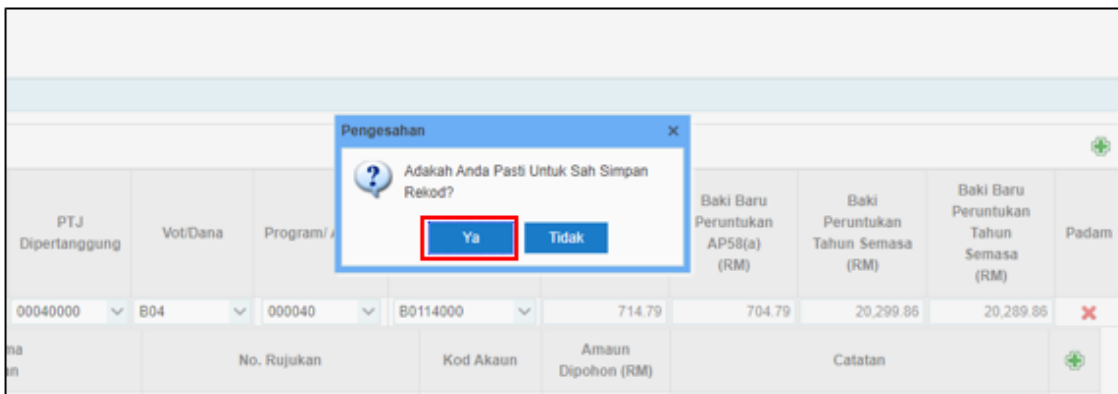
Pengesahan

Adakah Anda Pasti Untuk Sah Simpan Rekod?

Ya Tidak

| PTJ Dipertanggung | Vot/Dana | Program/ A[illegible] | | | Baki Baru Peruntukan AP58(a) (RM) | Baki Peruntukan Tahun Semasa (RM) | Baki Baru Peruntukan Tahun Semasa (RM) | Padam |
|---|---|---|---|---|---|---|---|---|
| 00040000 | B04 | 000040 | B0114000 | 714.79 | 704.79 | 20,299.86 | 20,289.86 | ✕ |

| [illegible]na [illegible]an | No. Rujukan | Kod Akaun | Amaun Dipohon (RM) | Catatan |
|---|---|---|---|---|